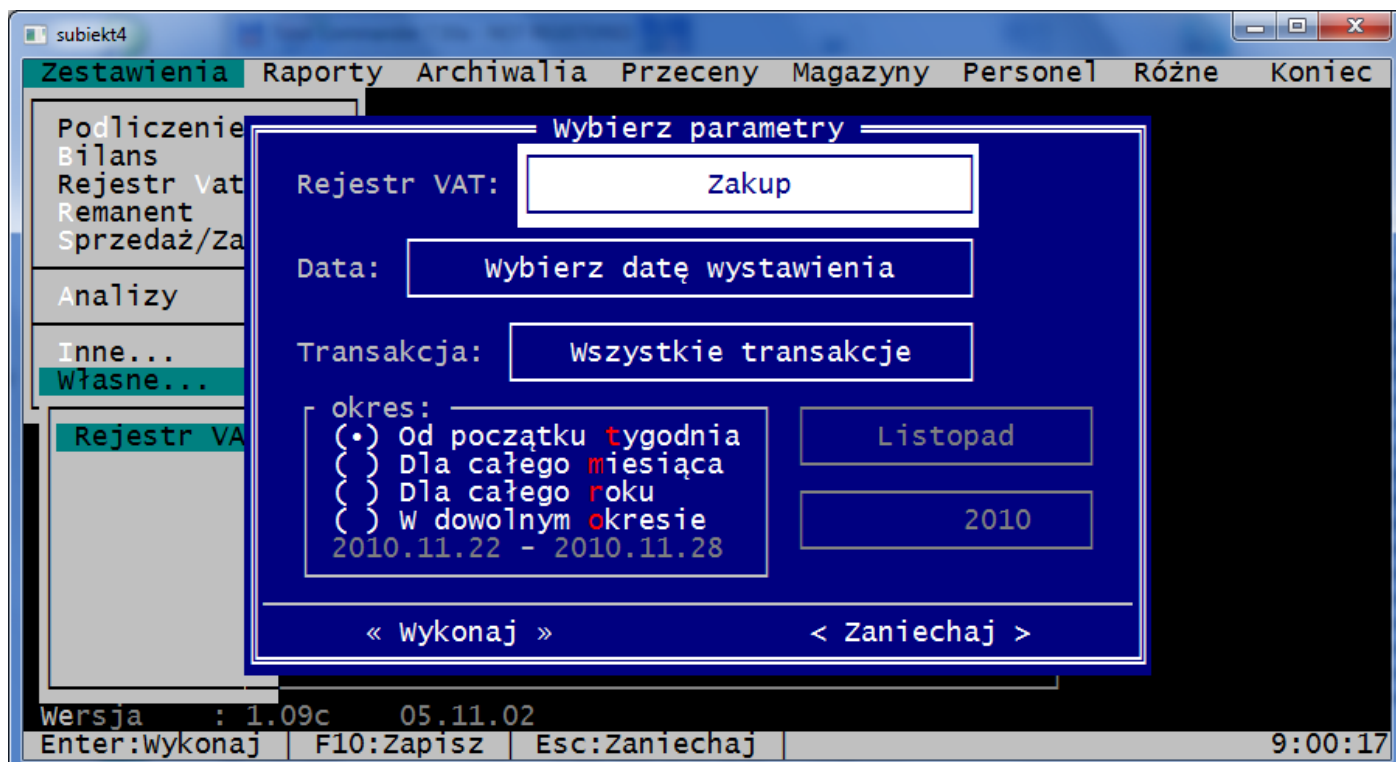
subiekt4

Zestawienia Raporty Archiwalia Przeceny Magazyny Personel Różne Koniec

Podliczenie
Bilans
Rejestr Vat
Remanent
Sprzedaż/Za

Analizy

Inne...
Własne...

Rejestr VA

Wybierz parametry

Rejestr VAT: Zakup

Data: Wybierz datę wystawienia

Transakcja: Wszystkie transakcje

okres:
(•) Od początku tygodnia
( ) Dla całego miesiąca
( ) Dla całego roku
( ) W dowolnym okresie
2010.11.22 - 2010.11.28

Listopad

2010

« Wykonaj »

< Zaniechaj >

Wersja : 1.09c 05.11.02

Enter:Wykonaj | F10:Zapisz | Esc:Zaniechaj | 9:00:17